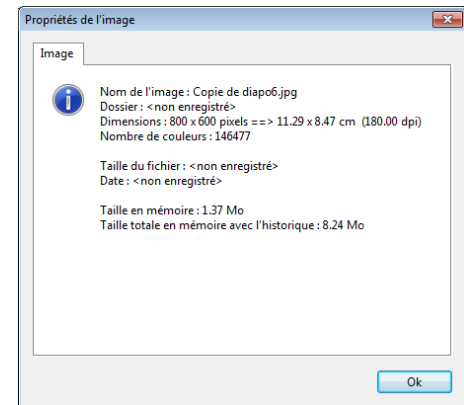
Propriétés de l'image

Image

Nom de l'image : Copie de diapo6.jpg
Dossier : <non enregistré>
Dimensions : 800 x 600 pixels ==> 11.29 x 8.47 cm (180.00 dpi)
Nombre de couleurs : 146477

Taille du fichier : <non enregistré>
Date : <non enregistré>

Taille en mémoire : 1.37 Mo
Taille totale en mémoire avec l'historique : 8.24 Mo

Ok